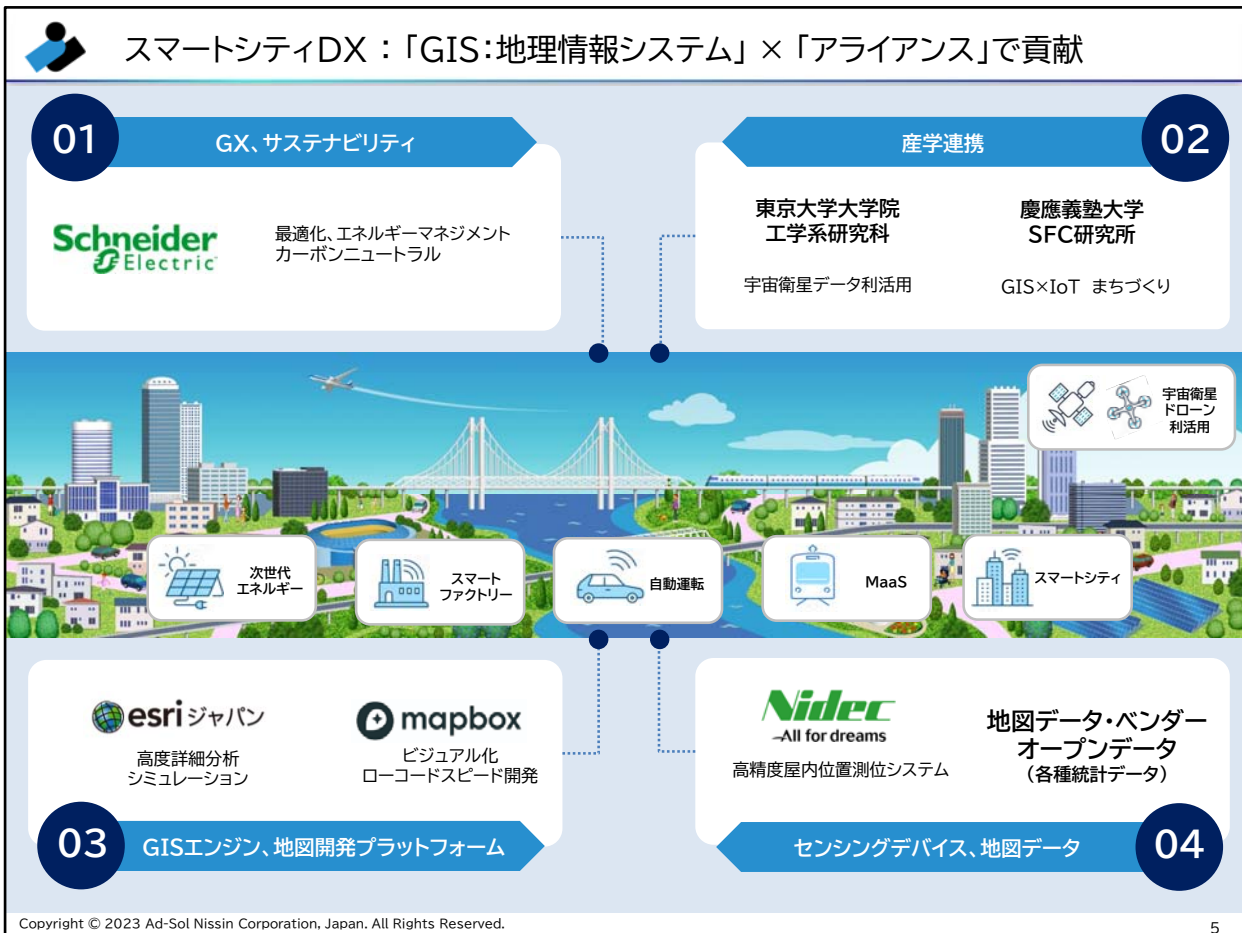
スマートシティDX：「GIS：地理情報システム」×「アライアンス」で貢献

01
GX、サステナビリティ

Schneider Electric

最適化、エネルギーマネジメント
カーボンニュートラル

産学連携
02

東京大学大学院
工学系研究科

宇宙衛星データ利活用

慶應義塾大学
SFC研究所

GIS×IoT まちづくり

宇宙衛星
ドローン
利活用

次世代
エネルギー

スマート
ファクトリー

自動運転

MaaS

スマートシティ

esri ジャパン

高度詳細分析
シミュレーション

mapbox

ビジュアル化
ローコードスピード開発

03
GISエンジン、地図開発プラットフォーム

Nidec
All for dreams

高精度屋内位置測位システム

地図データ・ベンダー
オープンデータ
（各種統計データ）

センシングデバイス、地図データ
04

Copyright © 2023 Ad-Sol Nissin Corporation, Japan. All Rights Reserved.

5